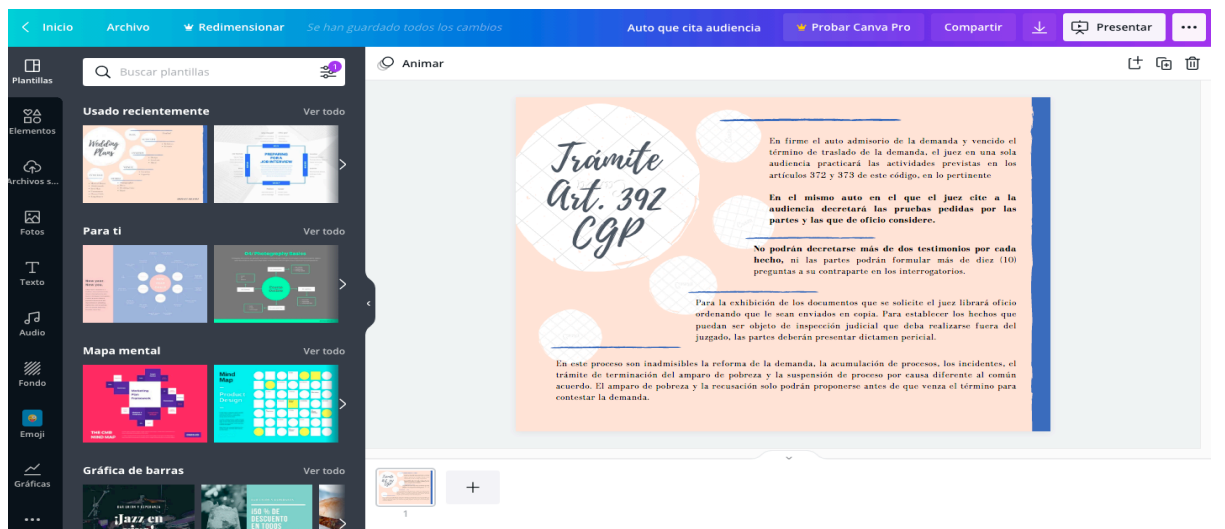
< Inicio Archivo Redimensionar Se han guardado todos los cambios Auto que cita audiencia Probar Canva Pro Compartir Presentar ...

Plantillas
Elementos
Archivos s...
Fotos
Texto
Audio
Fondo
Emoji
Gráficas

Buscar plantillas

Usado recientemente Ver todo

Wedding Plans

Para ti Ver todo

Mapa mental Ver todo

Mind Map
Product Design

Gráfica de barras Ver todo

¡Jazz en

150 % DE DESCUENTO EN TODOS

Animar

Trámite Art. 392 CGP

En firme el auto admisorio de la demanda y vencido el término de traslado de la demanda, el juez en una sola audiencia practicará las actividades previstas en los artículos 372 y 373 de este código, en lo pertinente

En el mismo auto en el que el juez cite a la audiencia decretará las pruebas pedidas por las partes y las que de oficio considere.

No podrán decretarse más de dos testimonios por cada hecho, ni las partes podrán formular más de diez (10) preguntas a su contraparte en los interrogatorios.

Para la exhibición de los documentos que se solicite el juez librará oficio ordenando que le sean enviados en copia. Para establecer los hechos que puedan ser objeto de inspección judicial que deba realizarse fuera del juzgado, las partes deberán presentar dictamen pericial.

En este proceso son inadmisibles la reforma de la demanda, la acumulación de procesos, los incidentes, el trámite de terminación del amparo de pobreza y la suspensión de proceso por causa diferente al común acuerdo. El amparo de pobreza y la recusación solo podrán proponerse antes de que venza el término para contestar la demanda.

1
+